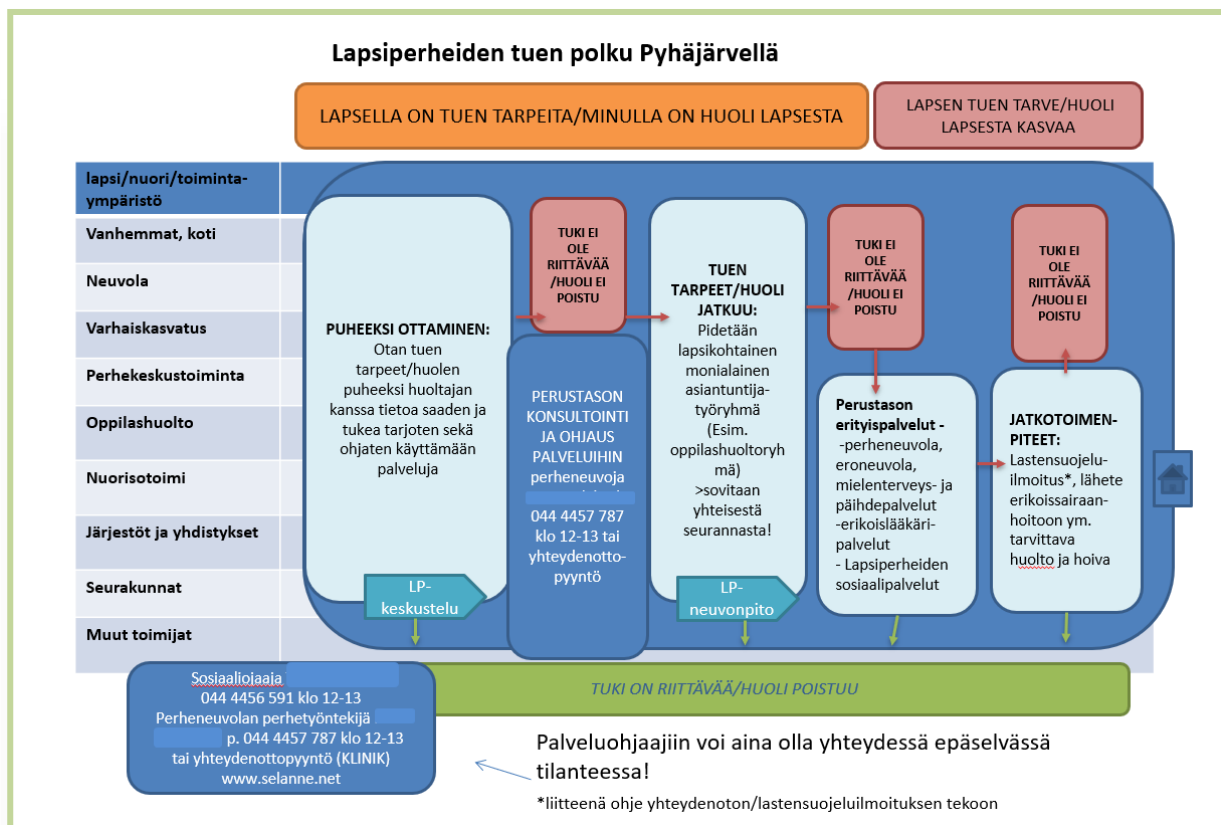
Lapsiperheiden tuen polku Pyhäjärvellä

LAPSELLA ON TUEN TARPEITA/MINULLA ON HUOLI LAPSESTA

LAPSEN TUEN TARVE/HUOLI LAPSESTA KASVAA

lapsi/nuori/toimintaympäristö

Vanhemmat, koti

Neuvola

Varhaiskasvatus

Perhekeskustoiminta

Oppilashuolto

Nuorisotoimi

Järjestöt ja yhdistykset

Seurakunnat

Muut toimijat

PUHEEKSI OTTAMINEN: Otan tuen tarpeet/huolen puheeksi huoltajan kanssa tietoa saaden ja tukea tarjoten sekä ohjaten käyttämään palveluja

LP-keskustelu

TUKI EI OLE RIITTÄVÄÄ /HUOLI EI POISTU

PERUSTASON KONSULTOINTI JA OHJAUS PALVELUIHIN perheneuvoja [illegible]
044 4457 787 klo 12-13 tai yhteydenottopyyntö

TUEN TARPEET/HUOLI JATKUU: Pidetään lapsikohtainen monialainen asiantuntijatyöryhmä (Esim. oppilashuoltoryhmä) >sovitaan yhteisestä seurannasta!

LP-neuvonpito

TUKI EI OLE RIITTÄVÄÄ /HUOLI EI POISTU

Perustason erityispalvelut -
-perheneuvola, eroneuvola, mielenterveys- ja päihdepalvelut
-erikoislääkäripalvelut
- Lapsiperheiden sosiaalipalvelut

TUKI EI OLE RIITTÄVÄÄ /HUOLI EI POISTU

JATKOTOIMENPITEET: Lastensuojeluilmoitus*, lähete erikoissairaanhoitoon ym. tarvittava huolto ja hoiva

TUKI ON RIITTÄVÄÄ/HUOLI POISTUU

Sosiaaliohjaaja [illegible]
044 4456 591 klo 12-13
Perheneuvolan perhetyöntekijä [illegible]
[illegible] p. 044 4457 787 klo 12-13
tai yhteydenottopyyntö (KLINIK)
www.selanne.net

Palveluohjaajiin voi aina olla yhteydessä epäselvässä tilanteessa!

*liitteenä ohje yhteydenoton/lastensuojeluilmoituksen tekoon